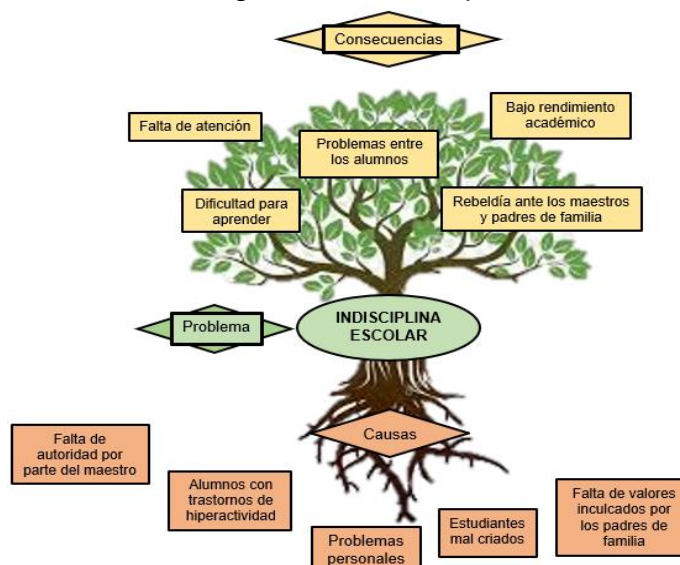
Consecuencias

Falta de atención

Bajo rendimiento académico

Problemas entre los alumnos

Dificultad para aprender

Rebeldía ante los maestros y padres de familia

Problema

INDISCIPLINA ESCOLAR

Causas

Falta de autoridad por parte del maestro

Alumnos con trastornos de hiperactividad

Problemas personales

Estudiantes mal criados

Falta de valores inculcados por los padres de familia